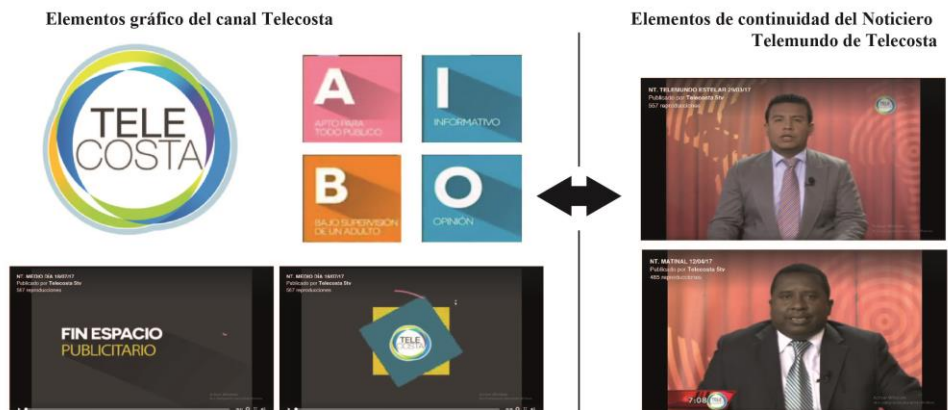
Elementos gráfico del canal Telecosta

Elementos de continuidad del Noticiero Telemundo de Telecosta

TELE COSTA

A
APTO PARA TODO PUBLICO

I
INFORMATIVO

B
BAJO SUPERVISIÓN DE UN ADULTO

O
OPINIÓN

NT. MEDIO DÍA 18/07/17
Publicado por Telecosta Stv
567 reproducciones

FIN ESPACIO PUBLICITARIO

NT. MEDIO DÍA 18/07/17
Publicado por Telecosta Stv
567 reproducciones

TELE COSTA

NT. TELEMUNDO ESTELAR 29/03/17
Publicado por Telecosta Stv
567 reproducciones

NT. MATINAL 12/04/17
Publicado por Telecosta Stv
485 reproducciones

7:08